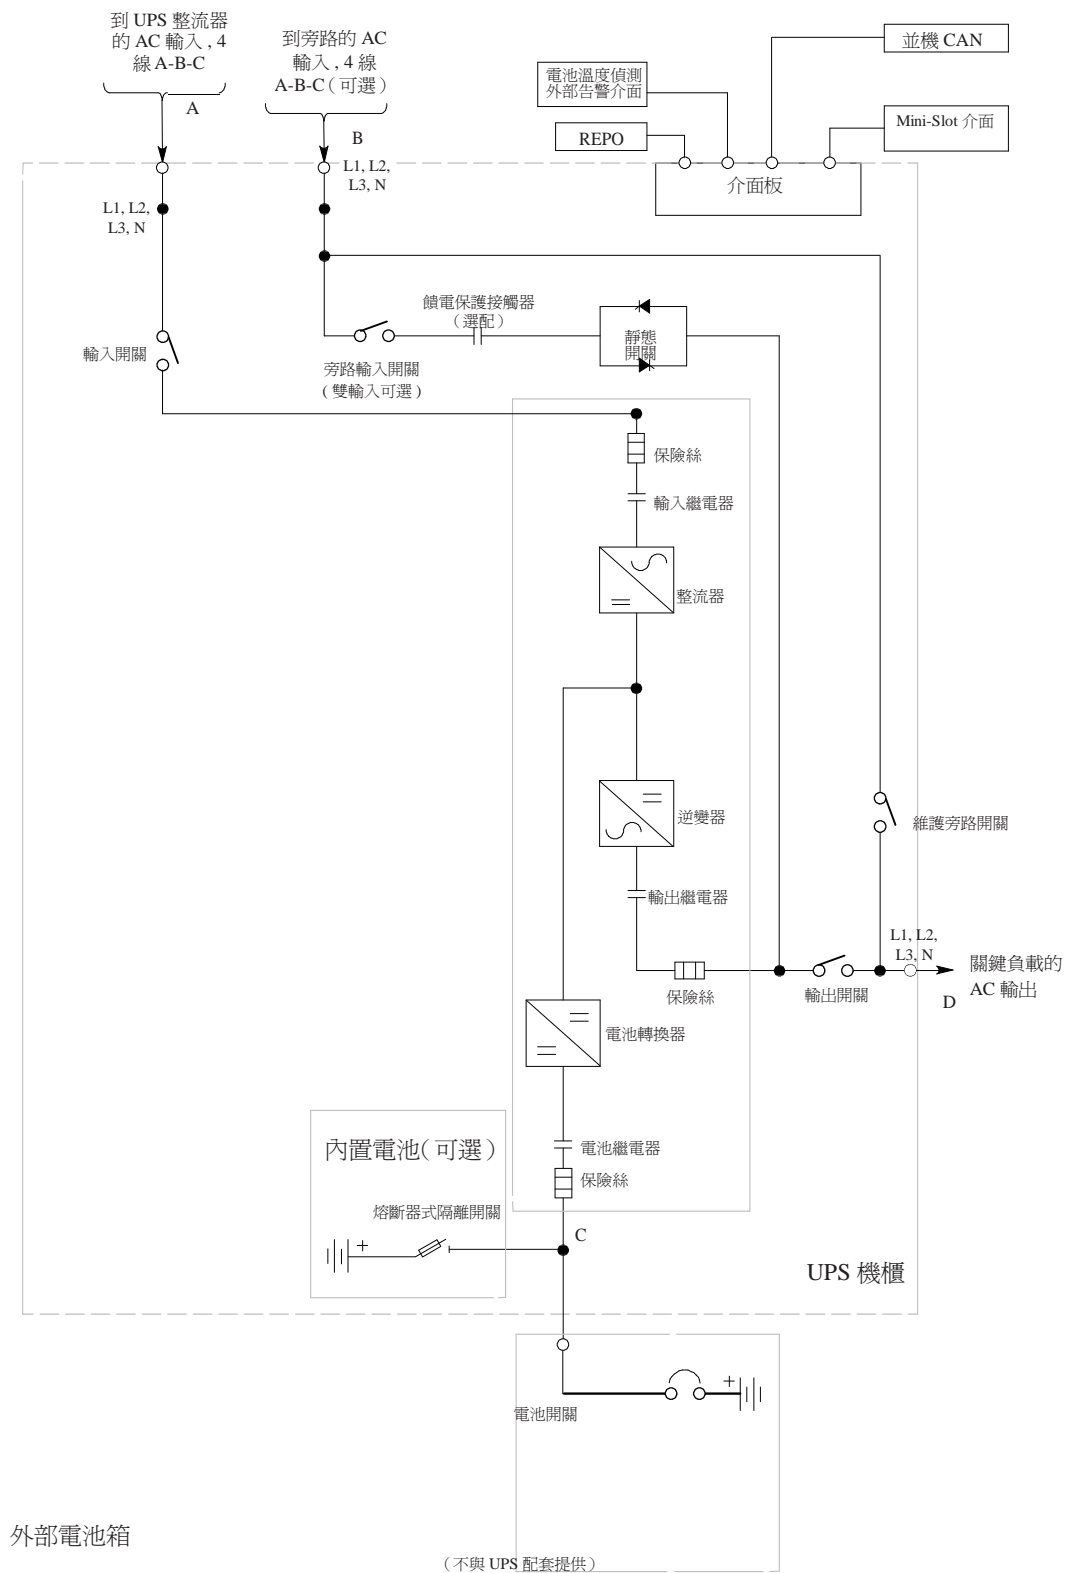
到 UPS 整流器的 AC 輸入，4 線 A-B-C

A

到旁路的 AC 輸入，4 線 A-B-C（可選）

B

並機 CAN

電池溫度偵測外部告警介面

REPO

Mini-Slot 介面

介面板

L1, L2, L3, N

L1, L2, L3, N

饋電保護接觸器（選配）

靜態開關

輸入開關

旁路輸入開關（雙輸入可選）

保險絲

輸入繼電器

整流器

逆變器

維護旁路開關

輸出繼電器

L1, L2, L3, N

關鍵負載的 AC 輸出

保險絲

輸出開關

D

電池轉換器

內置電池（可選）

電池繼電器

保險絲

熔斷器式隔離開關

C

UPS 機櫃

電池開關

外部電池箱

（不與 UPS 配套提供）